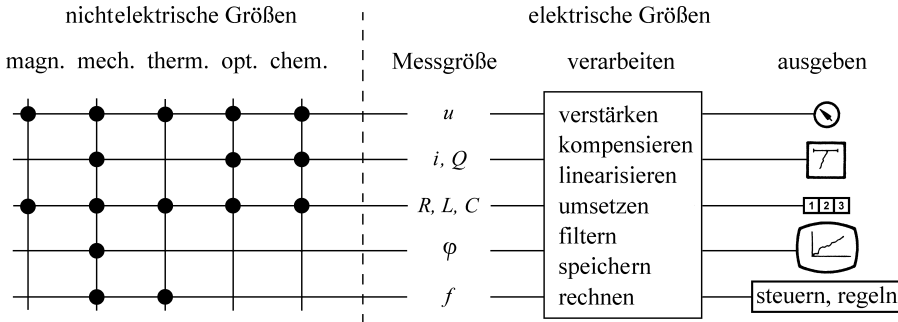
nichtelektrische Größen

elektrische Größen

magn. mech. therm. opt. chem.

Messgröße

verarbeiten

ausgeben

$u$

$i, Q$

$R, L, C$

$\varphi$

$f$

verstärken
kompensieren
linearisieren
umsetzen
filtern
speichern
rechnen

1 2 3

steuern, regeln